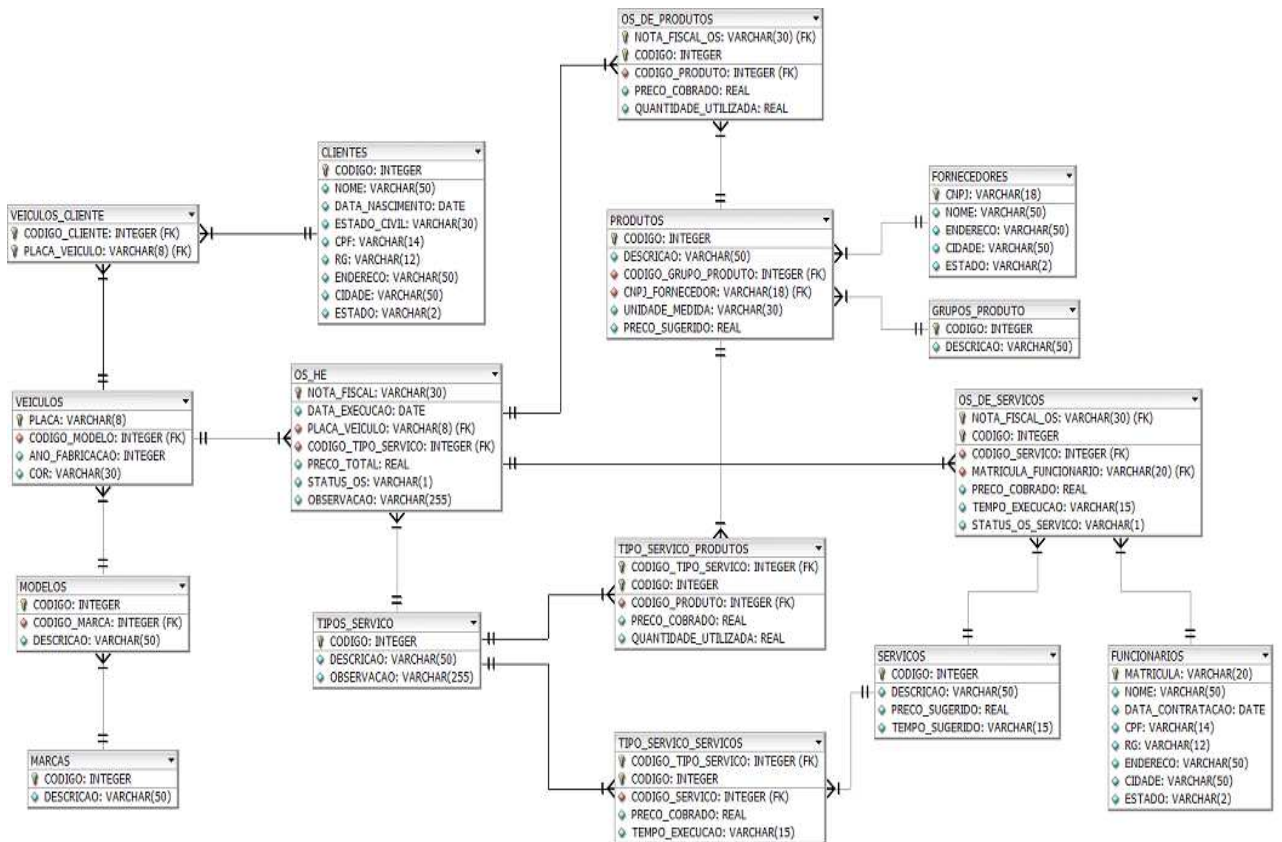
OS_DE_PRODUTOS
NOTA_FISCAL_OS: VARCHAR(30) (FK)
CODIGO: INTEGER
CODIGO_PRODUTO: INTEGER (FK)
PRECO_COBRADO: REAL
QUANTIDADE_UTILIZADA: REAL

CLIENTES
CODIGO: INTEGER
NOME: VARCHAR(50)
DATA_NASCIMENTO: DATE
ESTADO_CIVIL: VARCHAR(30)
CPF: VARCHAR(14)
RG: VARCHAR(12)
ENDERECO: VARCHAR(50)
CIDADE: VARCHAR(50)
ESTADO: VARCHAR(2)

VEICULOS_CLIENTE
CODIGO_CLIENTE: INTEGER (FK)
PLACA_VEICULO: VARCHAR(8) (FK)

FORNECEDORES
CNPJ: VARCHAR(18)
NOME: VARCHAR(50)
ENDERECO: VARCHAR(50)
CIDADE: VARCHAR(50)
ESTADO: VARCHAR(2)

PRODUTOS
CODIGO: INTEGER
DESCRICAO: VARCHAR(50)
CODIGO_GRUPO_PRODUTO: INTEGER (FK)
CNPJ_FORNECEDOR: VARCHAR(18) (FK)
UNIDADE_MEDIDA: VARCHAR(30)
PRECO_SUGERIDO: REAL

GRUPOS_PRODUTO
CODIGO: INTEGER
DESCRICAO: VARCHAR(50)

OS_HE
NOTA_FISCAL: VARCHAR(30)
DATA_EXECUCAO: DATE
PLACA_VEICULO: VARCHAR(8) (FK)
CODIGO_TIPO_SERVICO: INTEGER (FK)
PRECO_TOTAL: REAL
STATUS_OS: VARCHAR(1)
OBSERVACAO: VARCHAR(255)

VEICULOS
PLACA: VARCHAR(8)
CODIGO_MODELO: INTEGER (FK)
ANO_FABRICACAO: INTEGER
COR: VARCHAR(30)

OS_DE_SERVICOS
NOTA_FISCAL_OS: VARCHAR(30) (FK)
CODIGO: INTEGER
CODIGO_SERVICO: INTEGER (FK)
MATRICULA_FUNCIONARIO: VARCHAR(20) (FK)
PRECO_COBRADO: REAL
TEMPO_EXECUCAO: VARCHAR(15)
STATUS_OS_SERVICO: VARCHAR(1)

TIPO_SERVICO_PRODUTOS
CODIGO_TIPO_SERVICO: INTEGER (FK)
CODIGO: INTEGER
CODIGO_PRODUTO: INTEGER (FK)
PRECO_COBRADO: REAL
QUANTIDADE_UTILIZADA: REAL

MODELOS
CODIGO: INTEGER
CODIGO_MARCA: INTEGER (FK)
DESCRICAO: VARCHAR(50)

TIPOS_SERVICO
CODIGO: INTEGER
DESCRICAO: VARCHAR(50)
OBSERVACAO: VARCHAR(255)

SERVICOS
CODIGO: INTEGER
DESCRICAO: VARCHAR(50)
PRECO_SUGERIDO: REAL
TEMPO_SUGERIDO: VARCHAR(15)

FUNCIONARIOS
MATRICULA: VARCHAR(20)
NOME: VARCHAR(50)
DATA_CONTRATACAO: DATE
CPF: VARCHAR(14)
RG: VARCHAR(12)
ENDERECO: VARCHAR(50)
CIDADE: VARCHAR(50)
ESTADO: VARCHAR(2)

MARCAS
CODIGO: INTEGER
DESCRICAO: VARCHAR(50)

TIPO_SERVICO_SERVICOS
CODIGO_TIPO_SERVICO: INTEGER (FK)
CODIGO: INTEGER
CODIGO_SERVICO: INTEGER (FK)
PRECO_COBRADO: REAL
TEMPO_EXECUCAO: VARCHAR(15)